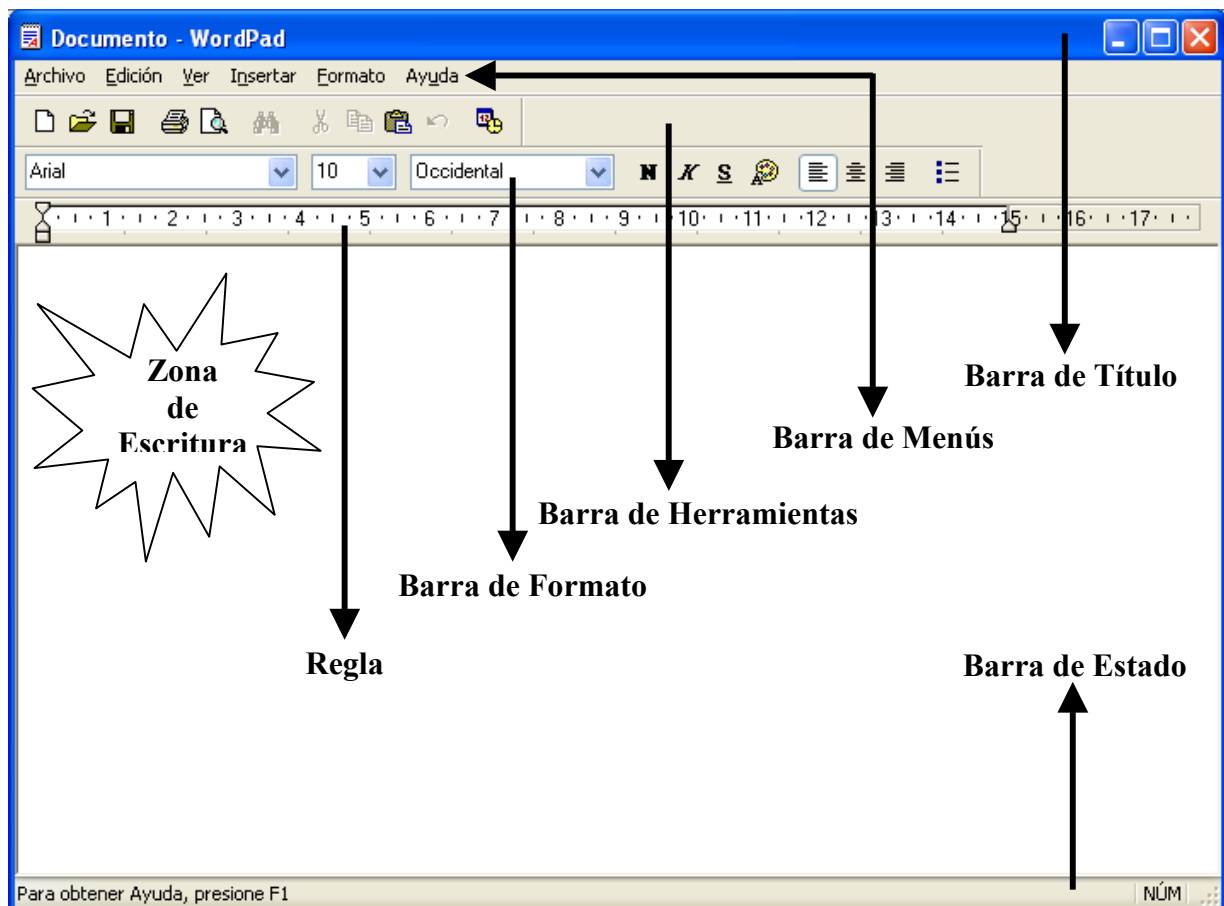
Documento - WordPad

Archivo Edición Ver Insertar Formato Ayuda

Arial 10 Occidental N K S

1 2 3 4 5 6 7 8 9 10 11 12 13 14 15 16 17

Zona de Escritura

Barra de Título

Barra de Menús

Barra de Herramientas

Barra de Formato

Regla

Barra de Estado

Para obtener Ayuda, presione F1

NÚM